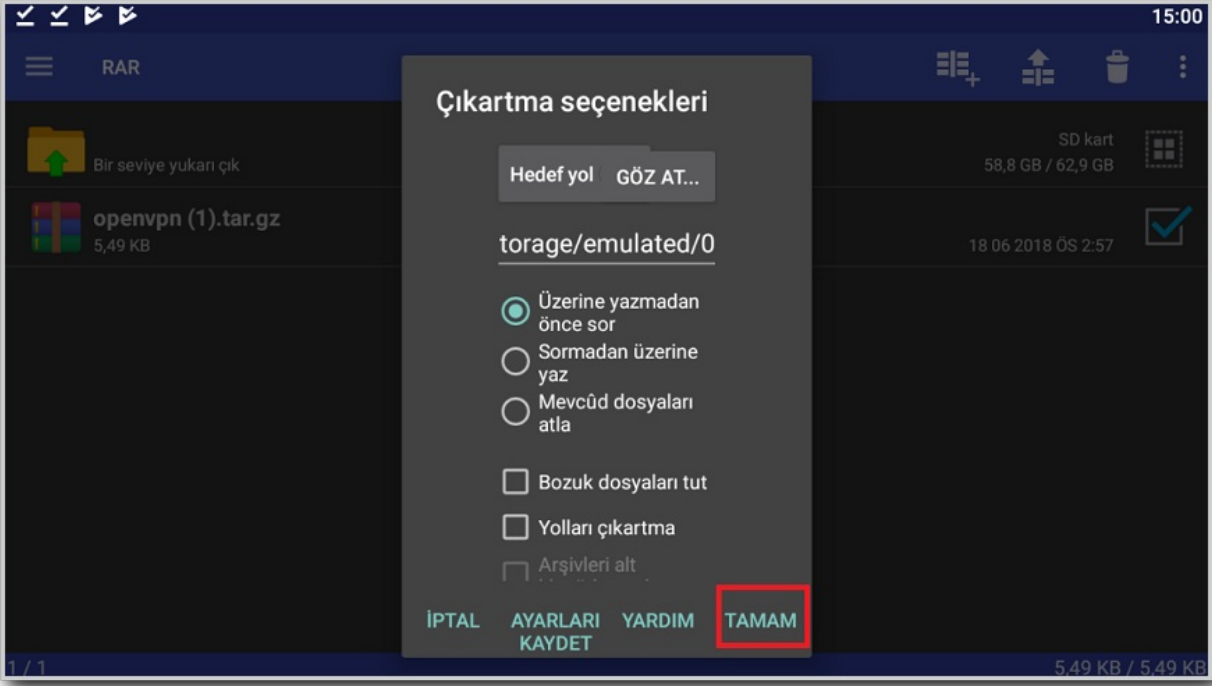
15:00

RAR

Bir seviye yukarı çık

SD kart
58,8 GB / 62,9 GB

openvpn (1).tar.gz
5,49 KB

18 06 2018 ÖS 2:57

Çıkartma seçenekleri

Hedef yol GÖZ AT...

torage/emulated/0

Üzerine yazmadan önce sor

Sormadan üzerine yaz

Mevcûd dosyaları atla

Bozuk dosyaları tut

Yolları çıkartma

Arşivleri alt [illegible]

İPTAL AYARLARI KAYDET YARDIM TAMAM

1 / 1

5,49 KB / 5,49 KB